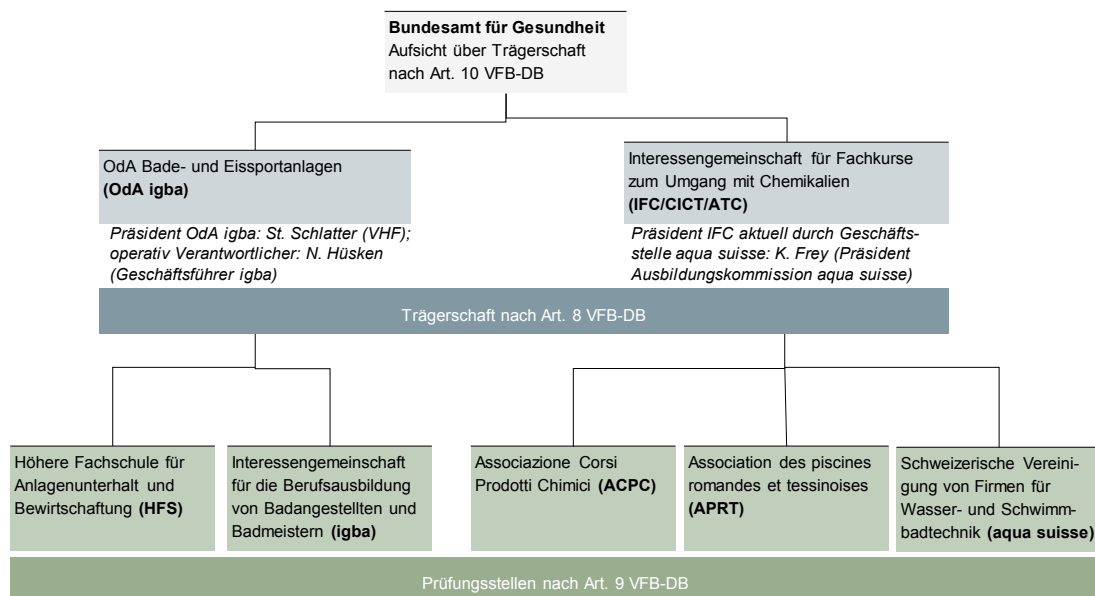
**Bundesamt für Gesundheit**
Aufsicht über Trägerschaft nach Art. 10 VFB-DB

OdA Bade- und Eissportanlagen **(OdA igba)**

*Präsident OdA igba: St. Schlatter (VHF); operativ Verantwortlicher: N. Hüsken (Geschäftsführer igba)*

Interessengemeinschaft für Fachkurse zum Umgang mit Chemikalien **(IFC/CICT/ATC)**

*Präsident IFC aktuell durch Geschäftsstelle aqua suisse: K. Frey (Präsident Ausbildungskommission aqua suisse)*

Trägerschaft nach Art. 8 VFB-DB

Höhere Fachschule für Anlagenunterhalt und Bewirtschaftung **(HFS)**

Interessengemeinschaft für die Berufsausbildung von Badangestellten und Badmeistern **(igba)**

Associazione Corsi Prodotti Chimici **(ACPC)**

Association des piscines romandes et tessinoises **(APRT)**

Schweizerische Vereinigung von Firmen für Wasser- und Schwimmbadtechnik **(aqua suisse)**

Prüfungsstellen nach Art. 9 VFB-DB